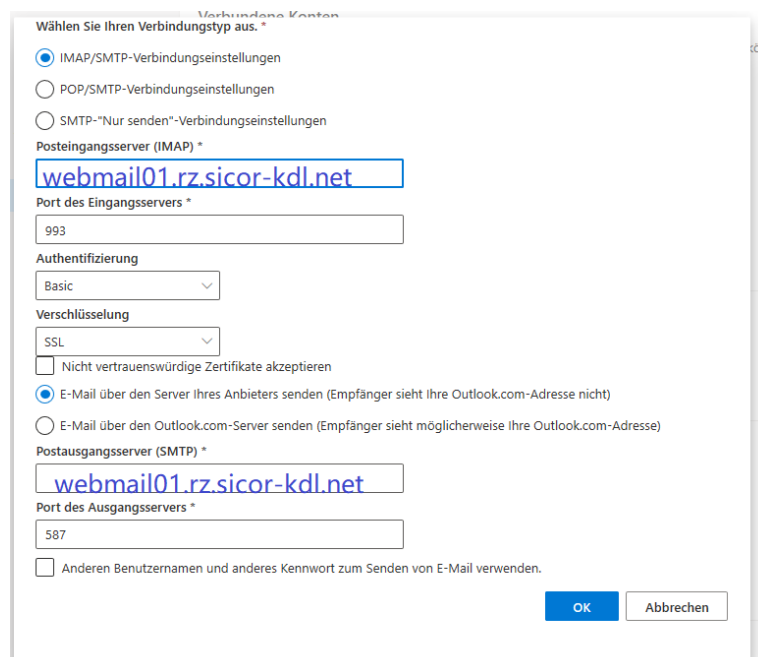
Verbundene Konten

Wählen Sie Ihren Verbindungstyp aus. *

IMAP/SMTP-Verbindungseinstellungen

POP/SMTP-Verbindungseinstellungen

SMTP-"Nur senden"-Verbindungseinstellungen

Posteingangsserver (IMAP) *

webmail01.rz.sicor-kdl.net

Port des Eingangsservers *

993

Authentifizierung

Basic

Verschlüsselung

SSL

Nicht vertrauenswürdige Zertifikate akzeptieren

E-Mail über den Server Ihres Anbieters senden (Empfänger sieht Ihre Outlook.com-Adresse nicht)

E-Mail über den Outlook.com-Server senden (Empfänger sieht möglicherweise Ihre Outlook.com-Adresse)

Postausgangsserver (SMTP) *

webmail01.rz.sicor-kdl.net

Port des Ausgangsservers *

587

Anderen Benutzernamen und anderes Kennwort zum Senden von E-Mail verwenden.

OK

Abbrechen